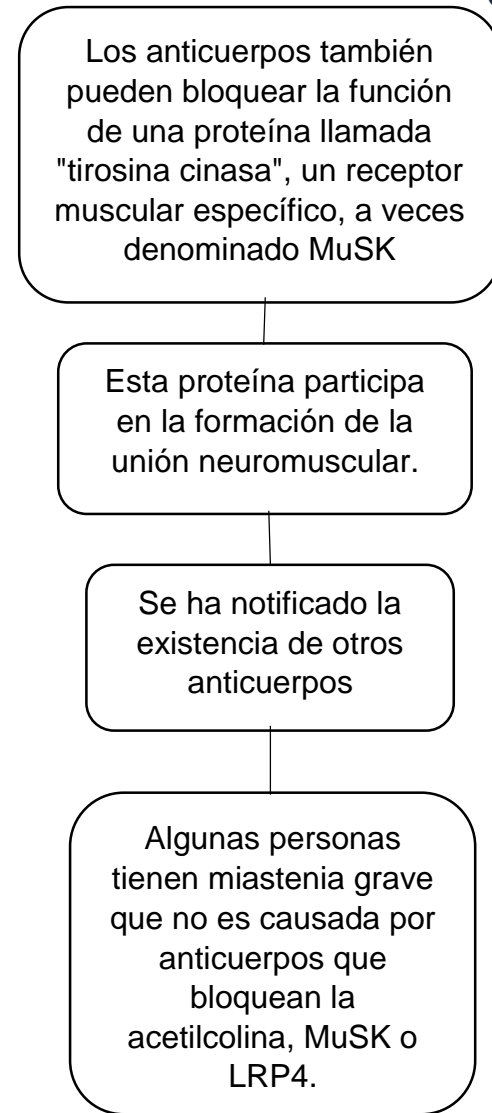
Los anticuerpos también pueden bloquear la función de una proteína llamada "tirosina cinasa", un receptor muscular específico, a veces denominado MuSK

Esta proteína participa en la formación de la unión neuromuscular.

Se ha notificado la existencia de otros anticuerpos

Algunas personas tienen miastenia grave que no es causada por anticuerpos que bloquean la acetilcolina, MuSK o LRP4.